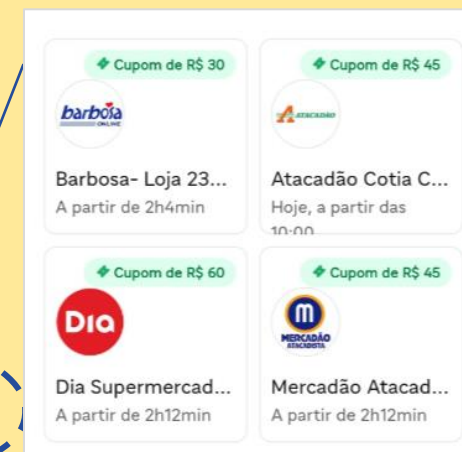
Cupom de R$ 30

barbosa ONLINE

Barbosa- Loja 23...
A partir de 2h4min

Cupom de R$ 45

ATACADÃO

Atacadão Cotia C...
Hoje, a partir das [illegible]

Cupom de R$ 60

Dia

Dia Supermercad...
A partir de 2h12min

Cupom de R$ 45

MERCADÃO ATACADISTA

Mercadão Atacad...
A partir de 2h12min